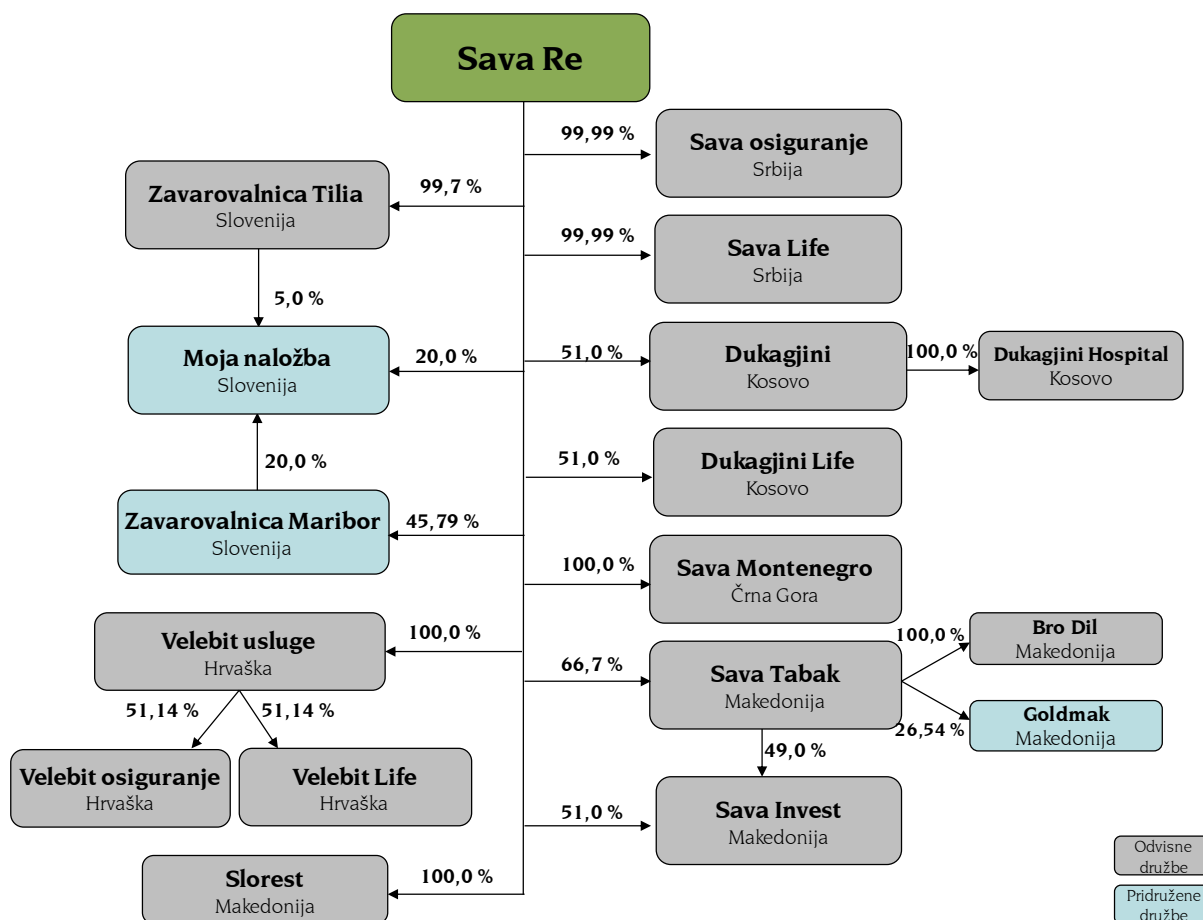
Sava Re

99,99 %
Sava osiguranje
Srbija

Zavarovalnica Tilia
Slovenija
99,7 %

99,99 %
Sava Life
Srbija

5,0 %

Moja naložba
Slovenija
20,0 %

51,0 %
Dukagjini
Kosovo
100,0 %
Dukagjini Hospital
Kosovo

20,0 %

51,0 %
Dukagjini Life
Kosovo

Zavarovalnica Maribor
Slovenija
45,79 %

100,0 %
Sava Montenegro
Črna Gora

Velebit usluge
Hrvaška
100,0 %

100,0 %
Bro Dil
Makedonija

66,7 %
Sava Tabak
Makedonija

51,14 %
51,14 %

Goldmak
Makedonija
26,54 %

Velebit osiguranje
Hrvaška

Velebit Life
Hrvaška

49,0 %

51,0 %
Sava Invest
Makedonija

Slorest
Makedonija
100,0 %

Odvisne družbe

Pridružene družbe